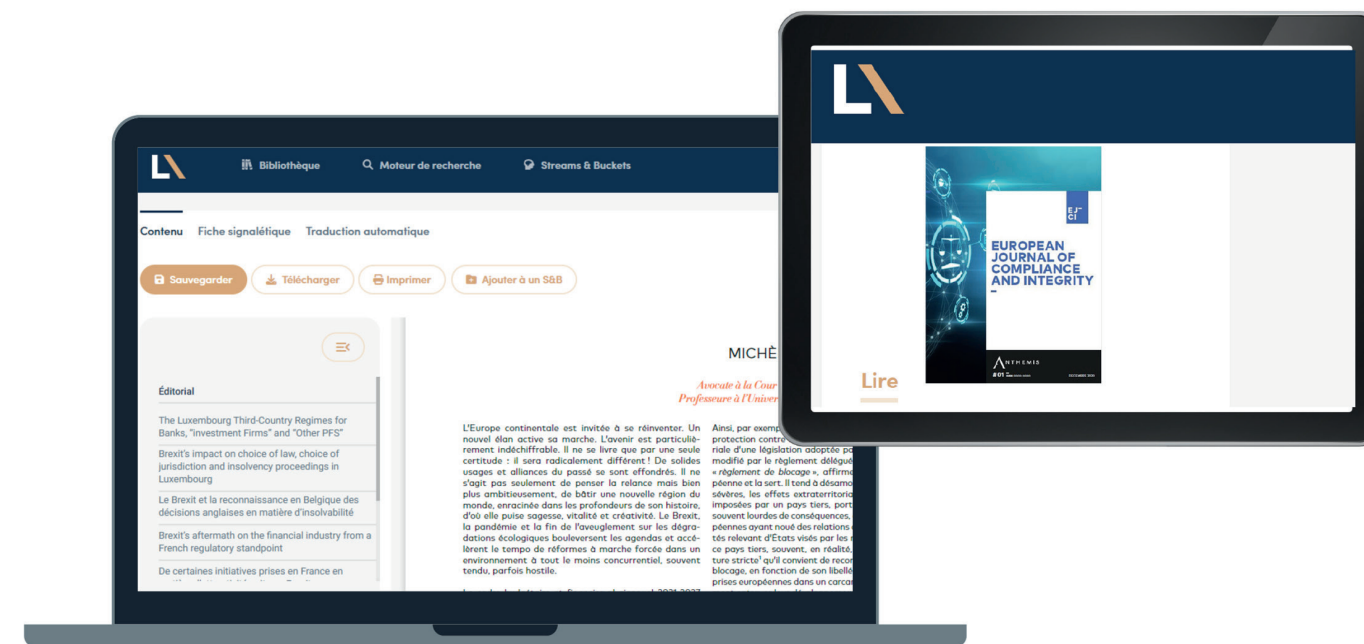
Bibliothèque    Moteur de recherche    Streams & Buckets

Contenu    Fiche signalétique    Traduction automatique

Sauvegarder    Télécharger    Imprimer    Ajouter à un S&B

Éditorial

The Luxembourg Third-Country Regimes for Banks, "investment Firms" and "Other PFS"

Brexit's impact on choice of law, choice of jurisdiction and insolvency proceedings in Luxembourg

Le Brexit et la reconnaissance en Belgique des décisions anglaises en matière d'insolvabilité

Brexit's aftermath on the financial industry from a French regulatory standpoint

De certaines initiatives prises en France en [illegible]

MICHÈ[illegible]

Avocate à la Cour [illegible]
Professeure à l'Univer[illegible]

L'Europe continentale est invitée à se réinventer. Un nouvel élan active sa marche. L'avenir est particulièrement indéchiffrable. Il ne se livre que par une seule certitude : il sera radicalement différent ! De solides usages et alliances du passé se sont effondrés. Il ne s'agit pas seulement de penser la relance mais bien plus ambitieusement, de bâtir une nouvelle région du monde, enracinée dans les profondeurs de son histoire, d'où elle puise sagesse, vitalité et créativité. Le Brexit, la pandémie et la fin de l'aveuglement sur les dégradations écologiques bouleversent les agendas et accélèrent le tempo de réformes à marche forcée dans un environnement à tout le moins concurrentiel, souvent tendu, parfois hostile.

Ainsi, par exemp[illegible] protection contre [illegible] riale d'une législation adoptée pa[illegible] modifié par le règlement délégué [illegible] « règlement de blocage », affirme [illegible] péenne et la sert. Il tend à désamo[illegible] sévères, les effets extraterritoria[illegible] imposées par un pays tiers, port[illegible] souvent lourdes de conséquences, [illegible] péennes ayant noué des relations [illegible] tés relevant d'États visés par les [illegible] ce pays tiers, souvent, en réalité, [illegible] ture stricte qu'il convient de recon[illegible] blocage, en fonction de son libellé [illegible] prises européennes dans un carca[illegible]

EJ CI

EUROPEAN JOURNAL OF COMPLIANCE AND INTEGRITY

ANTHEMIS

#01

Lire